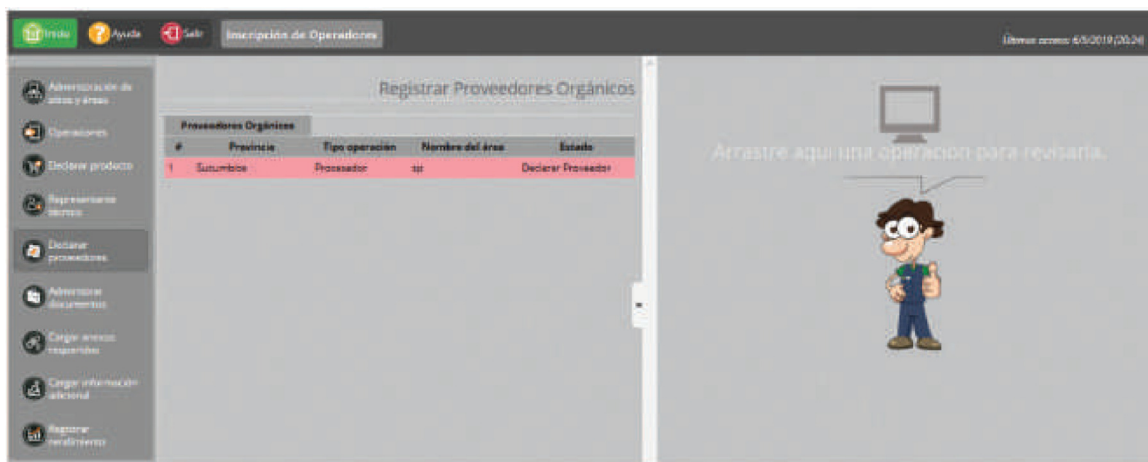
Inicio Ayuda Salir Inscripción de Operadores

Último acceso: 6/5/2019 (20:24)

Administración de sitios y áreas

Operaciones

Declarar producto

Representante técnico

Declarar proveedores

Administrar documentos

Cargar anexos requeridos

Cargar información adicional

Registrar rendimiento

Registrar Proveedores Orgánicos

Proveedores Orgánicos

| # | Provincia | Tipo operación | Nombre del área | Estado |
|---|---|---|---|---|
| 1 | Sucumbíos | Procesador | sss | Declarar Proveedor |

Arrastre aquí una operación para revisarla.